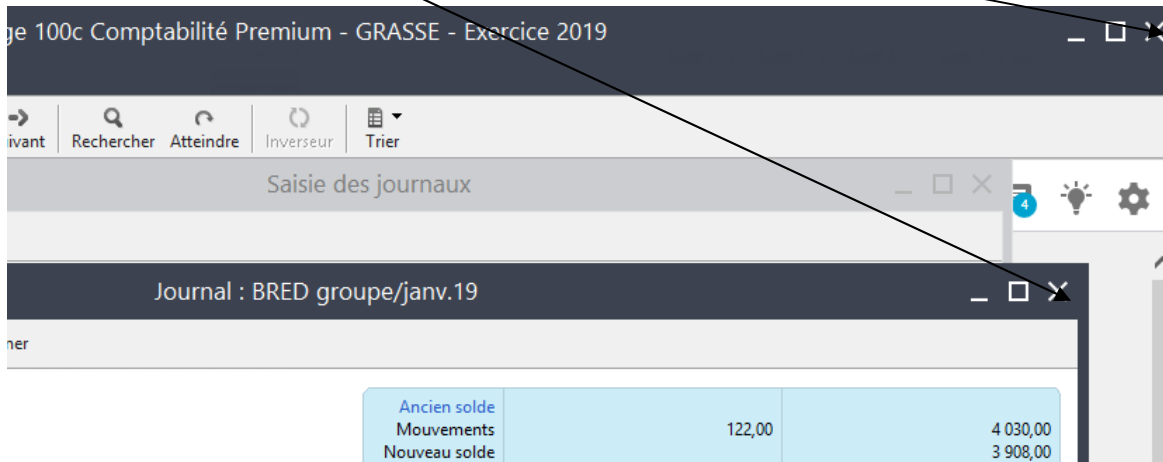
ge 100c Comptabilité Premium - GRASSE - Exercice 2019

ivant Rechercher Atteindre Inverseur Trier

Saisie des journaux

4

Journal : BRED groupe/janv.19

ner

| Ancien solde | | |
|---|---|---|
| Mouvements | 122,00 | 4 030,00 |
| Nouveau solde | | 3 908,00 |